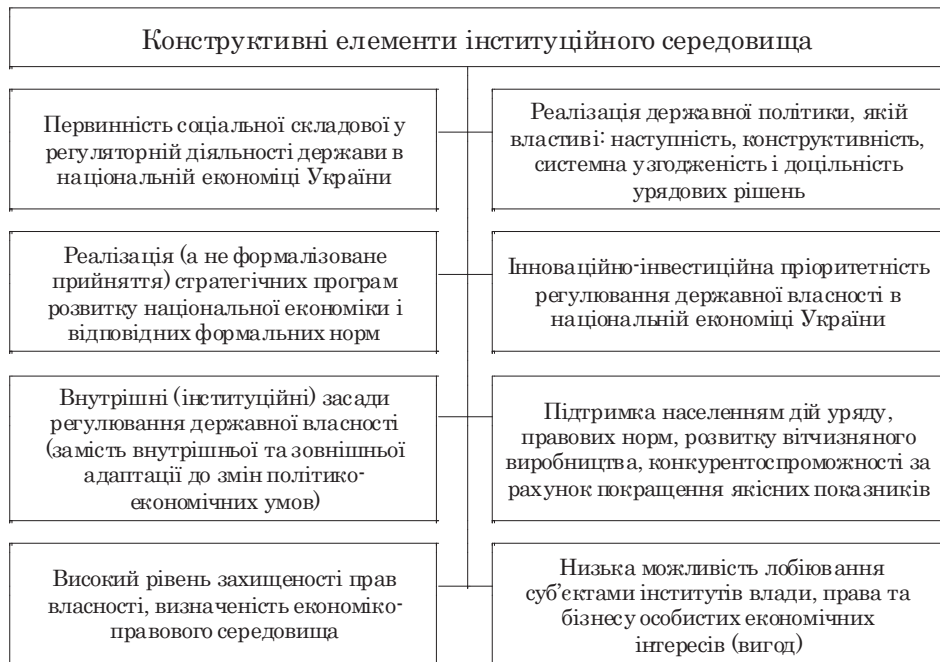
Конструктивні елементи інституційного середовища

Первинність соціальної складової у регуляторній діяльності держави в національній економіці України

Реалізація державної політики, якій властиві: наступність, конструктивність, системна узгодженість і доцільність урядових рішень

Реалізація (а не формалізоване прийняття) стратегічних програм розвитку національної економіки і відповідних формальних норм

Інноваційно-інвестиційна пріоритетність регулювання державної власності в національній економіці України

Внутрішні (інституційні) засади регулювання державної власності (замість внутрішньої та зовнішньої адаптації до змін політико-економічних умов)

Підтримка населенням дій уряду, правових норм, розвитку вітчизняного виробництва, конкурентоспроможності за рахунок покращення якісних показників

Високий рівень захищеності прав власності, визначеність економіко-правового середовища

Низька можливість лобіювання суб'єктами інститутів влади, права та бізнесу особистих економічних інтересів (вигод)